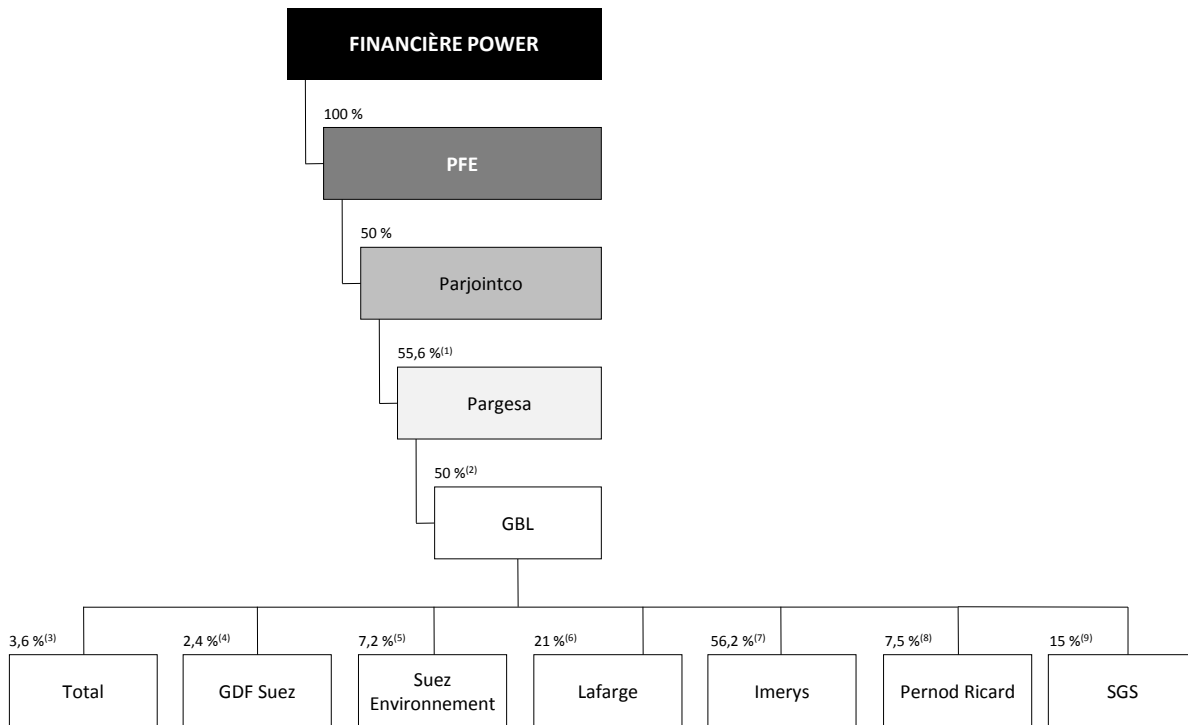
FINANCIÈRE POWER

100 %

PFE

50 %

Parjointco

55,6 %$^{(1)}$

Pargesa

50 %$^{(2)}$

GBL

3,6 %$^{(3)}$

Total

2,4 %$^{(4)}$

GDF Suez

7,2 %$^{(5)}$

Suez Environnement

21 %$^{(6)}$

Lafarge

56,2 %$^{(7)}$

Imerys

7,5 %$^{(8)}$

Pernod Ricard

15 %$^{(9)}$

SGS